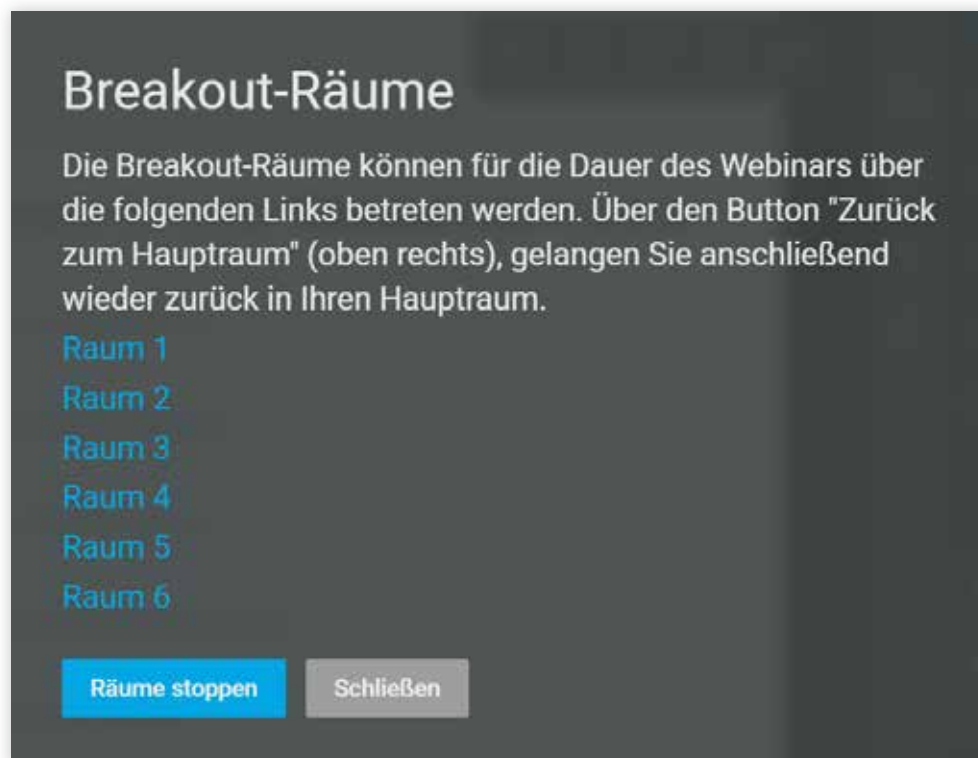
Breakout-Räume

Die Breakout-Räume können für die Dauer des Webinars über die folgenden Links betreten werden. Über den Button "Zurück zum Hauptraum" (oben rechts), gelangen Sie anschließend wieder zurück in Ihren Hauptraum.

Raum 1
Raum 2
Raum 3
Raum 4
Raum 5
Raum 6

Räume stoppen
Schließen